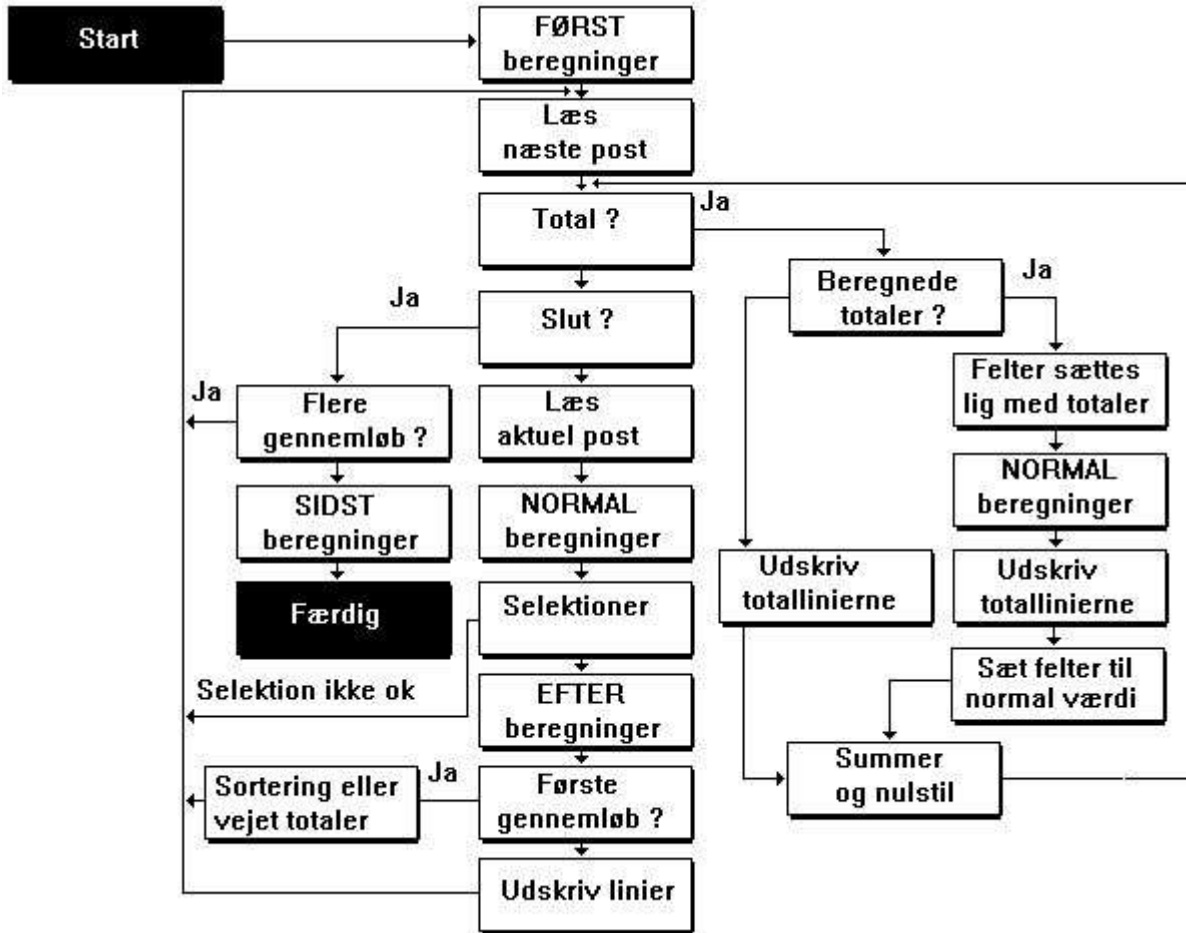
Start

FØRST beregninger

Læs næste post

Total ?

Ja

Beregnede totaler ?

Ja

Felter sættes lig med totaler

NORMAL beregninger

Udskriv totallinierne

Sæt felter til normal værdi

Udskriv totallinierne

Summer og nulstil

Ja

Slut ?

Ja

Flere gennemløb ?

SIDST beregninger

Færdig

Læs aktuel post

NORMAL beregninger

Selektioner

Selektion ikke ok

EFTER beregninger

Første gennemløb ?

Ja

Sortering eller vejet totaler

Udskriv linier